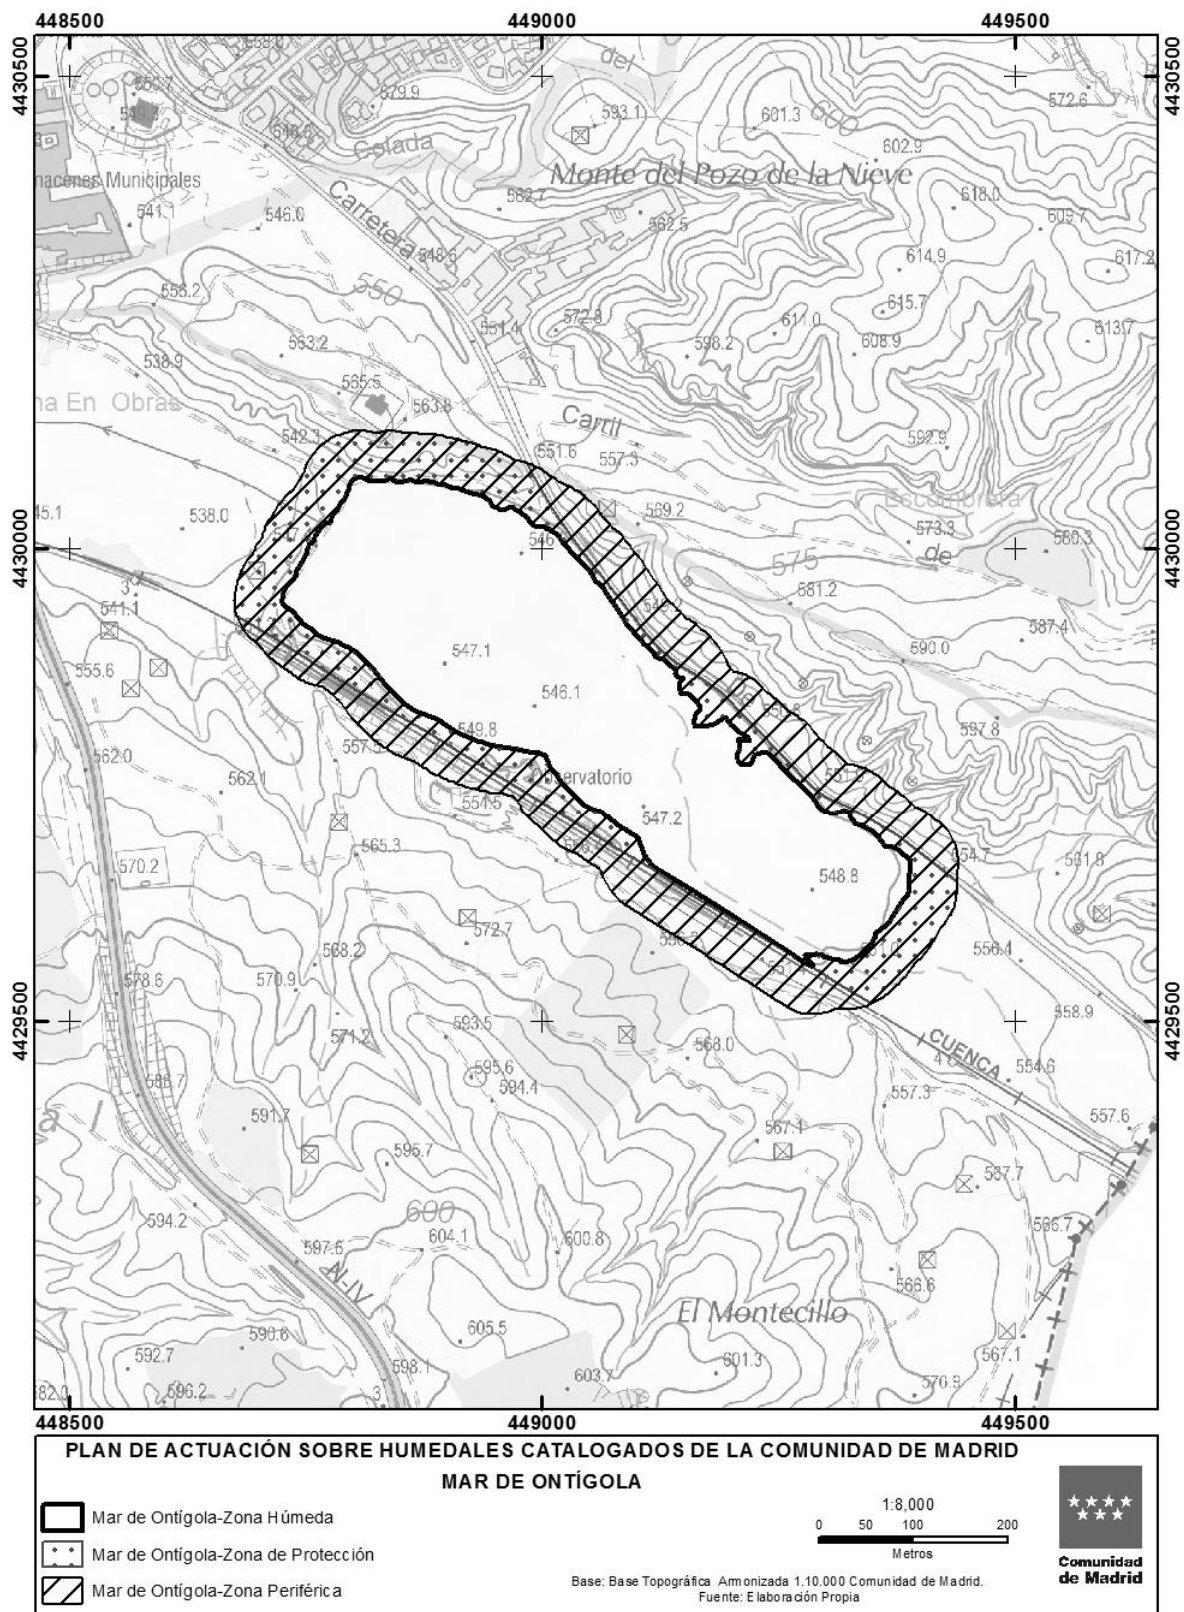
448500 449000 449500

4430500 4430000 4429500

4430500 4430000 4429500

del
Colada
Carretera
Monte del Pozo de la Nieve
macenes Municipales
na En Obras
Carril
Escombrera
de
550
575
600
Observatorio
CUENCA
N-IV
El Montecillo

550.7 549.2 579.9 546.6 593.1 601.3 572.6 602.9 541.1 546.0 562.7 562.5 618.0 609.7 614.9 617.2 553.2 551.4 572.8 615.7 611.0 598.2 608.9 613.7 538.9 563.2 565.5 563.8 542.3 551.6 557.3 592.9 45.1 538.0 569.2 573.3 580.3 546 581.2 541.1 587.4 547.1 590.0 555.6 546.1 549.8 597.8 562.0 557.5 562.1 554.5 547.2 565.3 554.7 531.8 570.2 548.8 572.7 556.4 568.2 578.6 570.9 571.2 593.5 558.9 568.0 554.6 595.6 594.4 588.7 557.3 557.6 591.7 567.1 595.7 587.7 594.2 604.1 600.8 566.7 597.6 566.6 605.5 590.6 592.7 567.1 598.1 601.3 603.7 596.2 570.9 582.0

448500 449000 449500

PLAN DE ACTUACIÓN SOBRE HUMEDALES CATALOGADOS DE LA COMUNIDAD DE MADRID
MAR DE ONTÍGOLA

Mar de Ontígola-Zona Húmeda
Mar de Ontígola-Zona de Protección
Mar de Ontígola-Zona Periférica

1:8,000
0 50 100 200
Metros

Base: Base Topográfica Armonizada 1.10.000 Comunidad de Madrid.
Fuente: Elaboración Propia

Comunidad de Madrid